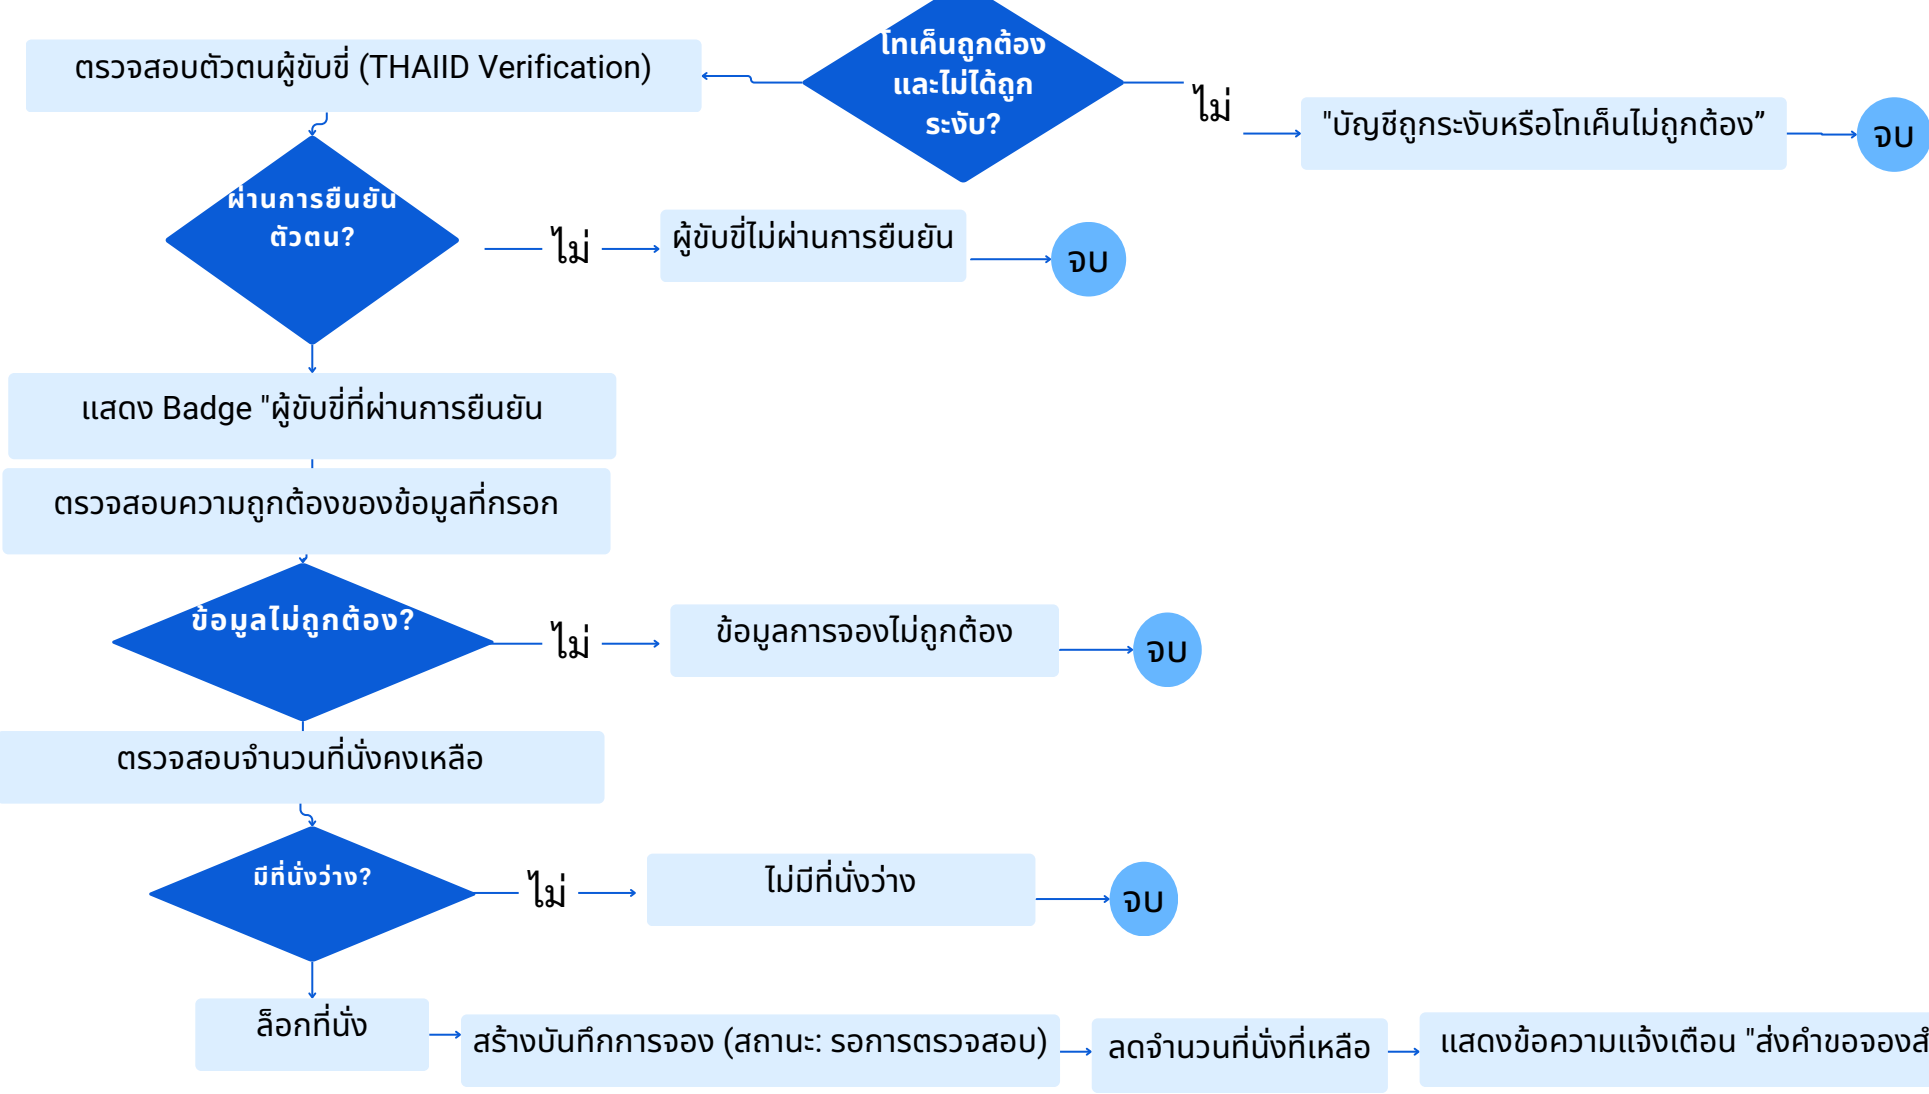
โทเค็นถูกต้องและไม่ได้ถูกระงับ?

ตรวจสอบตัวตนผู้ขับขี่ (THAIID Verification)

ไม่

"บัญชีถูกระงับหรือโทเค็นไม่ถูกต้อง”

จบ

ผ่านการยืนยันตัวตน?

ไม่

ผู้ขับขี่ไม่ผ่านการยืนยัน

จบ

แสดง Badge "ผู้ขับขี่ที่ผ่านการยืนยัน

ตรวจสอบความถูกต้องของข้อมูลที่กรอก

ข้อมูลไม่ถูกต้อง?

ไม่

ข้อมูลการจองไม่ถูกต้อง

จบ

ตรวจสอบจำนวนที่นั่งคงเหลือ

มีที่นั่งว่าง?

ไม่

ไม่มีที่นั่งว่าง

จบ

ล็อกที่นั่ง

สร้างบันทึกการจอง (สถานะ: รอการตรวจสอบ)

ลดจำนวนที่นั่งที่เหลือ

แสดงข้อความแจ้งเตือน "ส่งคำขอจองส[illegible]